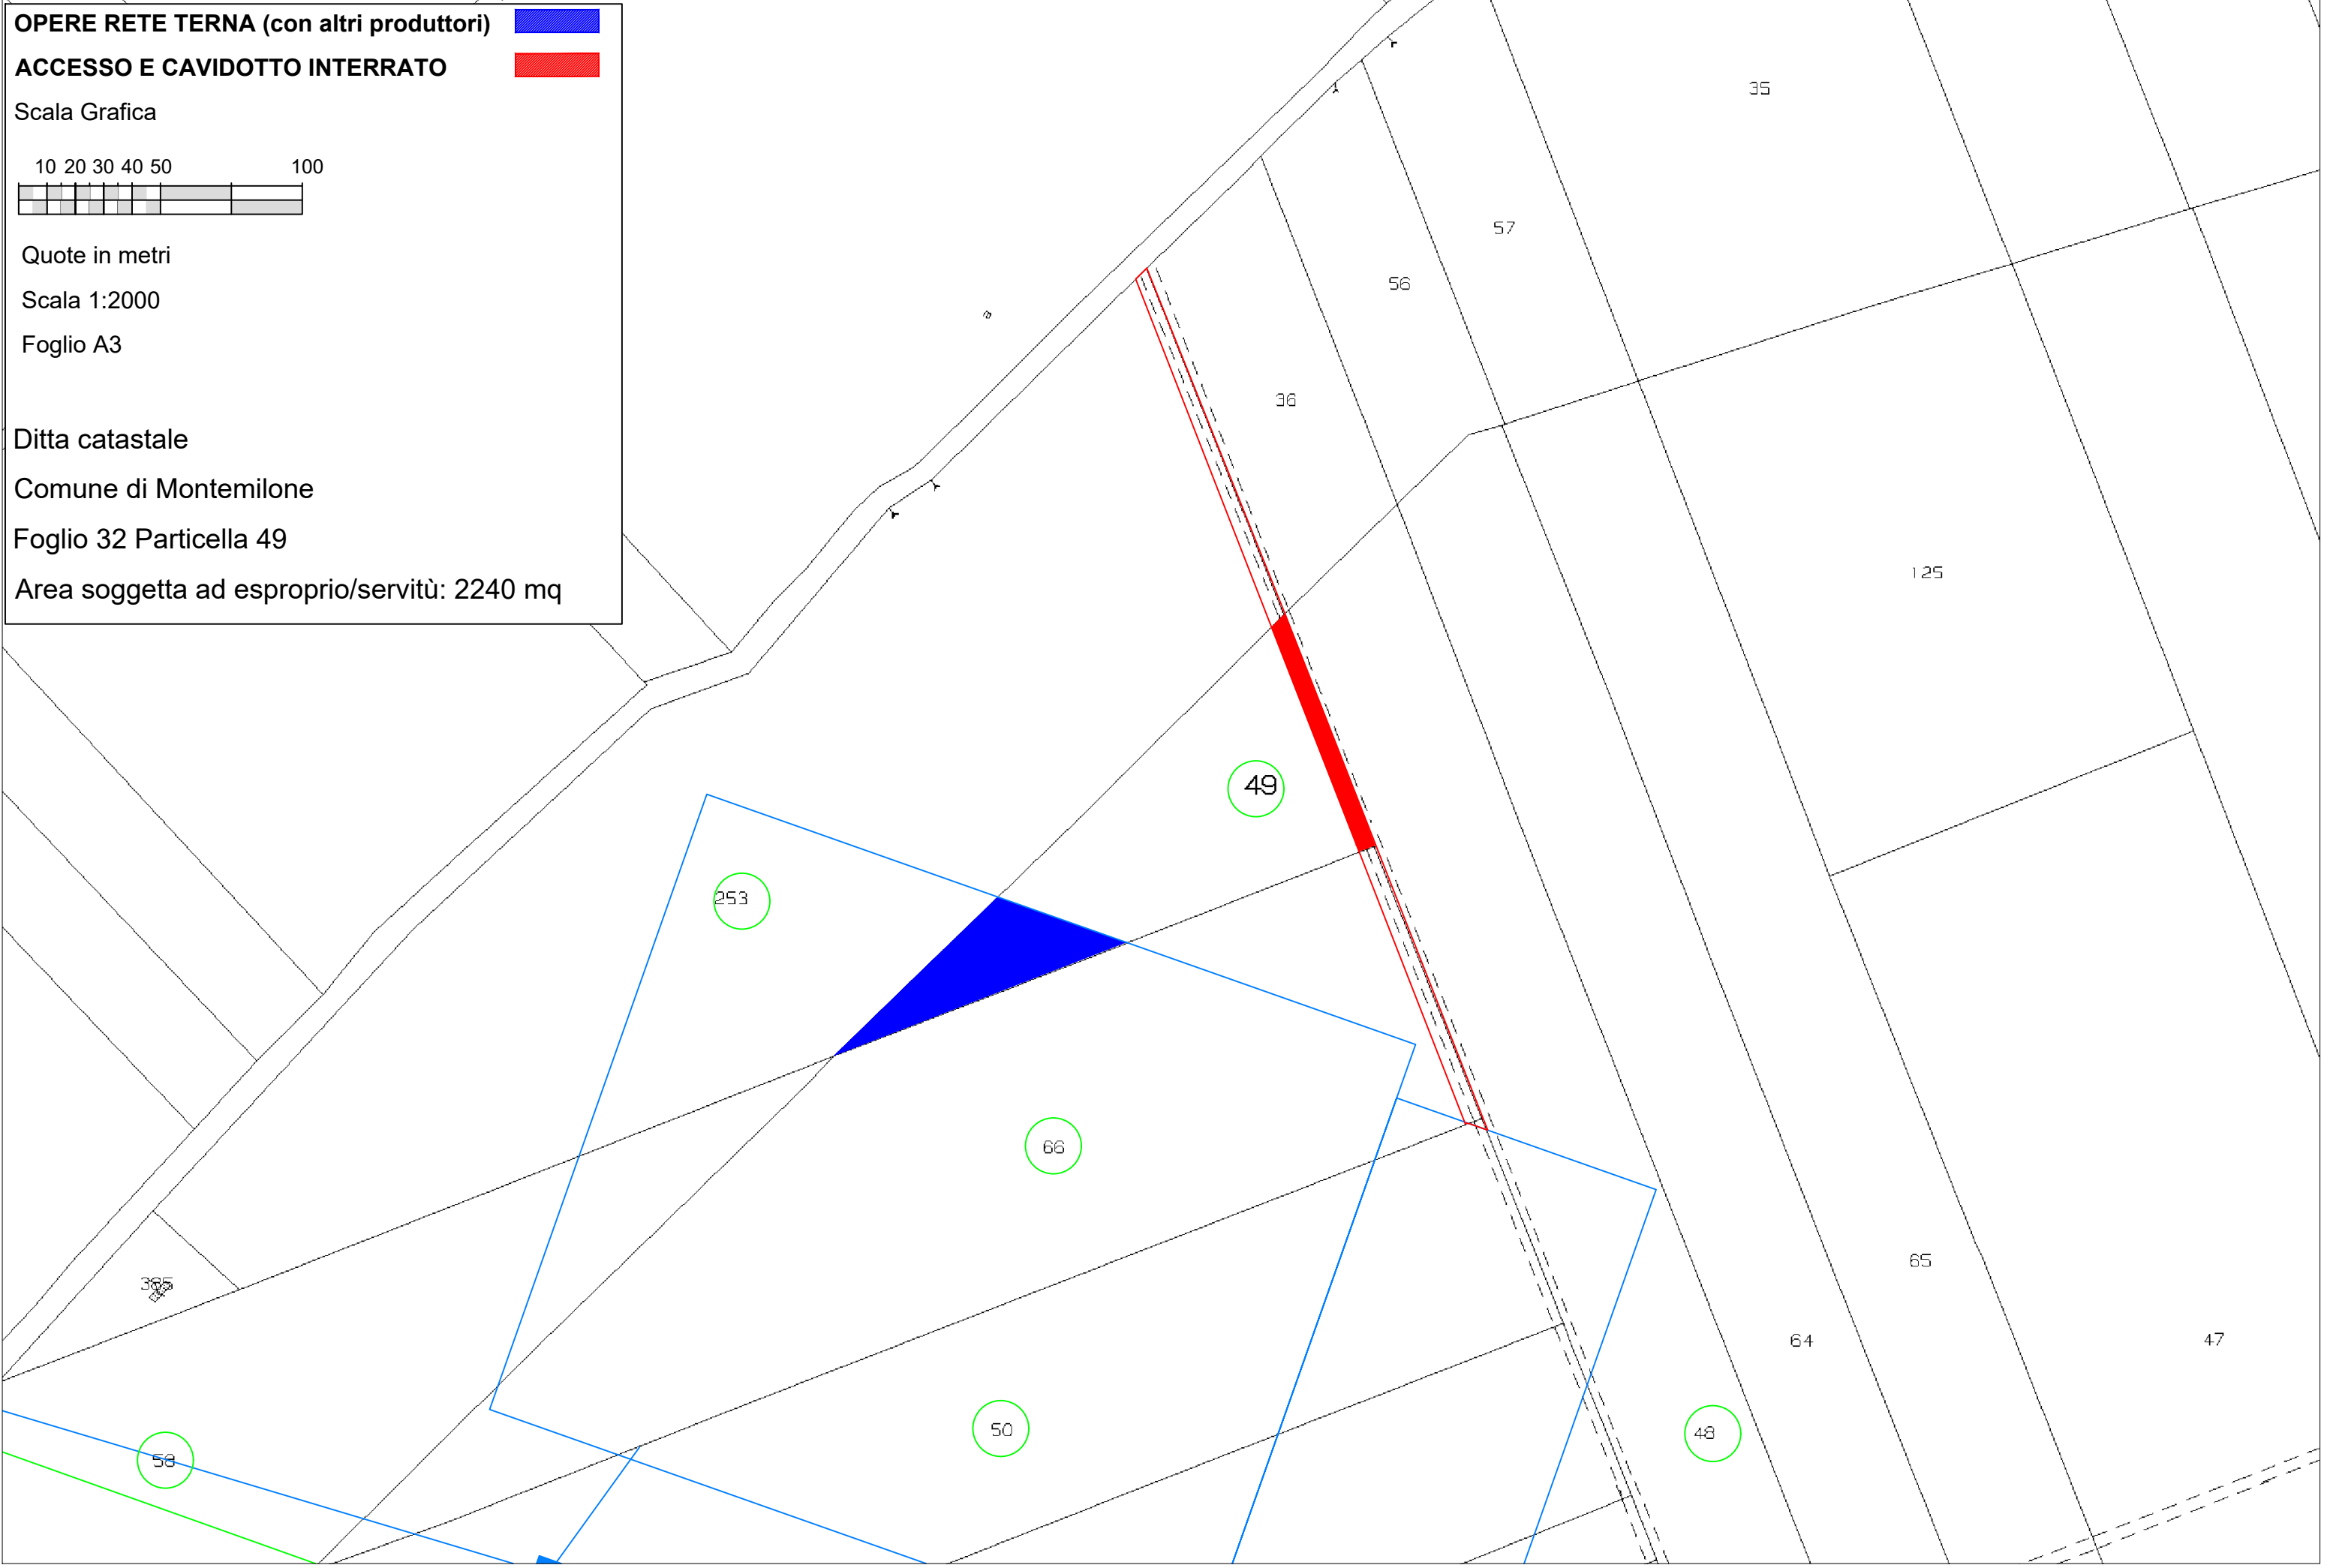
OPERE RETE TERNA (con altri produttori)
ACCESSO E CAVIDOTTO INTERRATO
Scala Grafica

10 20 30 40 50 100

Quote in metri
Scala 1:2000
Foglio A3

Ditta catastale
Comune di Montemilone
Foglio 32 Particella 49
Area soggetta ad esproprio/servitù: 2240 mq

35
57
56
36
125
49
253
66
385
65
64
47
50
48
58